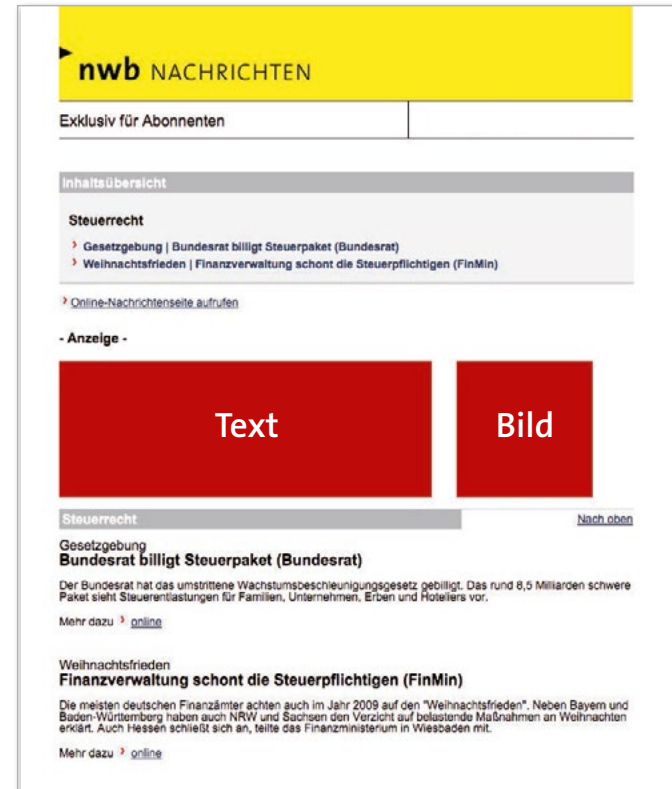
nwb NACHRICHTEN

Exklusiv für Abonnenten

Inhaltsübersicht

Steuerrecht

› Gesetzgebung | Bundesrat billigt Steuerpaket (Bundesrat)
› Weihnachtsfrieden | Finanzverwaltung schont die Steuerpflichtigen (FinMin)

› Online-Nachrichtenseite aufrufen

- Anzeige -

Text

Bild

Steuerrecht

Nach oben

Gesetzgebung
Bundesrat billigt Steuerpaket (Bundesrat)

Der Bundesrat hat das umstrittene Wachstumsbeschleunigungsgesetz gebilligt. Das rund 8,5 Milliarden schwere Paket sieht Steuerentlastungen für Familien, Unternehmen, Erben und Hoteliers vor.

Mehr dazu › online

Weihnachtsfrieden
Finanzverwaltung schont die Steuerpflichtigen (FinMin)

Die meisten deutschen Finanzämter achten auch im Jahr 2009 auf den "Weihnachtsfrieden". Neben Bayern und Baden-Württemberg haben auch NRW und Sachsen den Verzicht auf belastende Maßnahmen an Weihnachten erklärt. Auch Hessen schließt sich an, teilte das Finanzministerium in Wiesbaden mit.

Mehr dazu › online